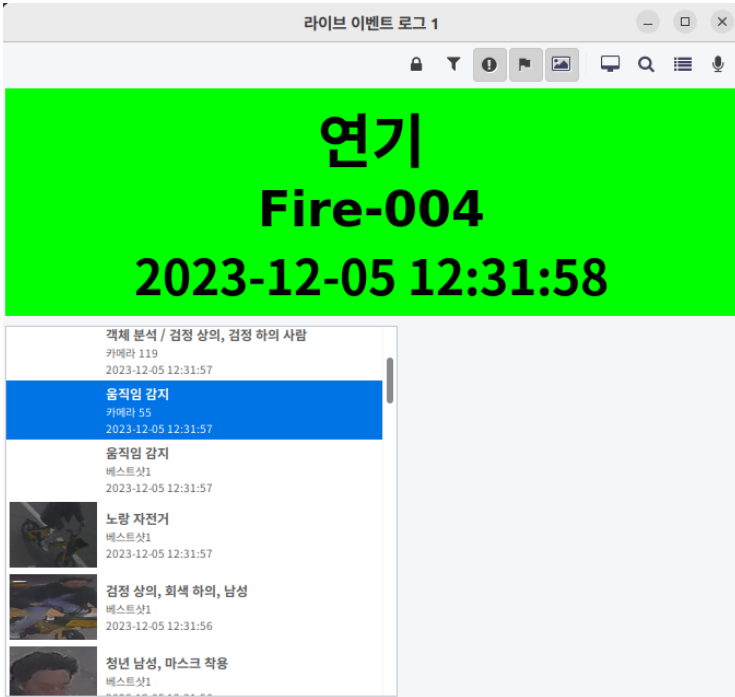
라이브 이벤트 로그 1

연기
Fire-004
2023-12-05 12:31:58

객체 분석 / 검정 상의, 검정 하의 사람
카메라 119
2023-12-05 12:31:57

움직임 감지
카메라 55
2023-12-05 12:31:57

움직임 감지
베스트샷1
2023-12-05 12:31:57

노랑 자전거
베스트샷1
2023-12-05 12:31:57

검정 상의, 회색 하의, 남성
베스트샷1
2023-12-05 12:31:56

청년 남성, 마스크 착용
베스트샷1
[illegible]